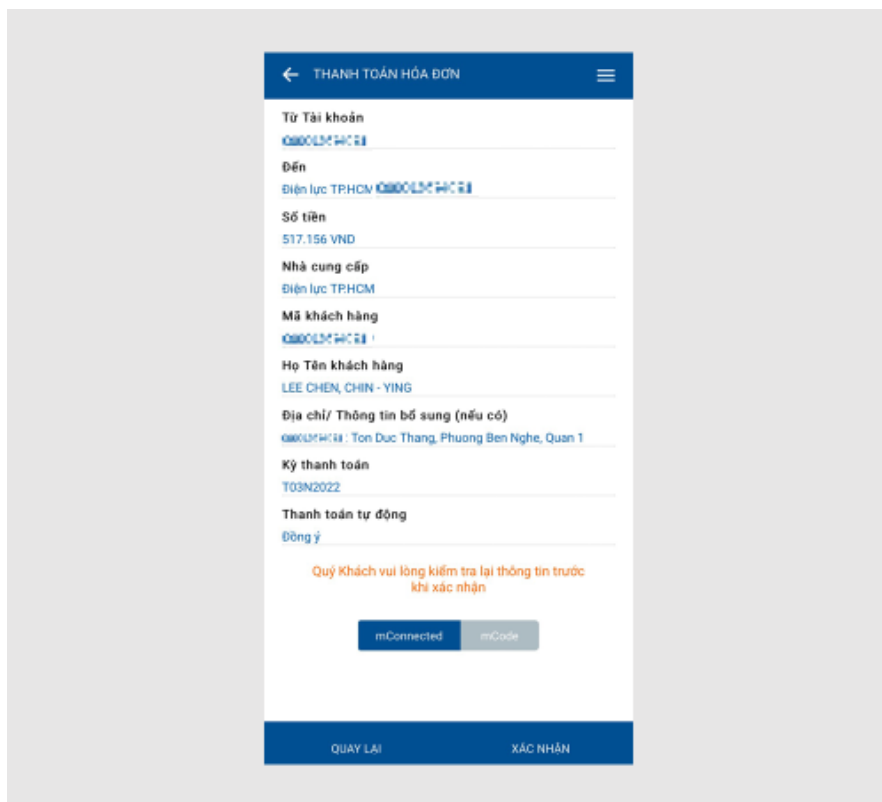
THANH TOÁN HÓA ĐƠN

Từ Tài khoản
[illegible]

Đến
Điện lực TP.HCM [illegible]

Số tiền
517.156 VND

Nhà cung cấp
Điện lực TP.HCM

Mã khách hàng
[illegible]

Họ Tên khách hàng
LEE CHEN, CHIN - YING

Địa chỉ/ Thông tin bổ sung (nếu có)
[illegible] : Ton Duc Thang, Phuong Ben Nghe, Quan 1

Kỳ thanh toán
T03N2022

Thanh toán tự động
Đồng ý

Quý Khách vui lòng kiểm tra lại thông tin trước khi xác nhận

mConnected
mCode

QUAY LẠI
XÁC NHẬN